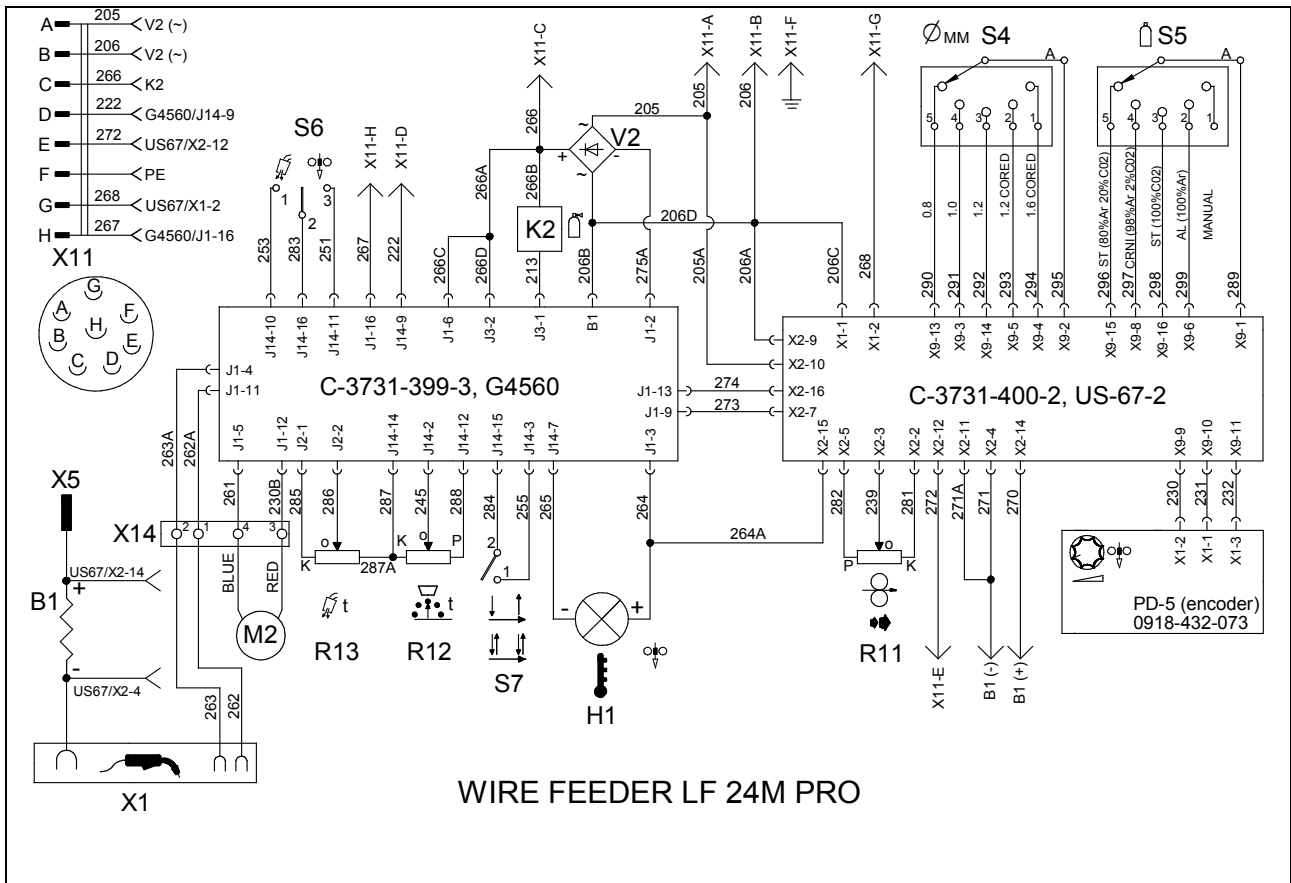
A 205 V2 (~)
B 206 V2 (~)
C 266 K2
D 222 G4560/J14-9
E 272 US67/X2-12
F PE
G 268 US67/X1-2
H 267 G4560/J1-16

X11

G
A H F
B E
C D

S6
1 2 3
253 283 251
X11-H X11-D
267 222

X11-C
266
266A
266B
266C
266D
205
V2
~ + - ~
K2
206B
213
275A
206D
205A
206A
X11-A
205
X11-B
206
X11-F
X11-G
206C
268

ØMM S4
A
5 4 3 2 1
0.8 1.0 1.2 1.2 CORED 1.6 CORED
290 291 292 293 294 295

S5
A
5 4 3 2 1
ST (80%Ar 20%C02) CRNI (98%Ar 2%C02) ST (100%C02) AL (100%Ar) MANUAL
296 297 298 299 289

J14-10 J14-16 J14-11 J1-16 J14-9 J1-6 J3-2 J3-1 B1 J1-2
J1-4
J1-11
C-3731-399-3, G4560
J1-13 274
J1-9 273
J1-5 J1-12 J2-1 J2-2 J14-14 J14-2 J14-12 J14-15 J14-3 J14-7 J1-3

X2-9 X2-10 X2-16 X2-7 X1-1 X1-2 X9-13 X9-3 X9-14 X9-5 X9-4 X9-2 X9-15 X9-8 X9-16 X9-6 X9-1
C-3731-400-2, US-67-2
X2-15 X2-5 X2-3 X2-2 X2-12 X2-11 X2-4 X2-14 X9-9 X9-10 X9-11

X5
263A 262A
X14 2 1 4 3
261 230B
BLUE RED
M2
US67/X2-14
B1 +
-
US67/X2-4
263 262
X1

285 286 287 245 288 284 255 265 264
o K 287A K o P
2
1
264A
- +
t
R13
t
R12
S7
H1

282 239 281 272 271A 271 270
P K
R11
X11-E B1 (-) B1 (+)

230 231 232
X1-2 X1-1 X1-3
PD-5 (encoder)
0918-432-073

WIRE FEEDER LF 24M PRO